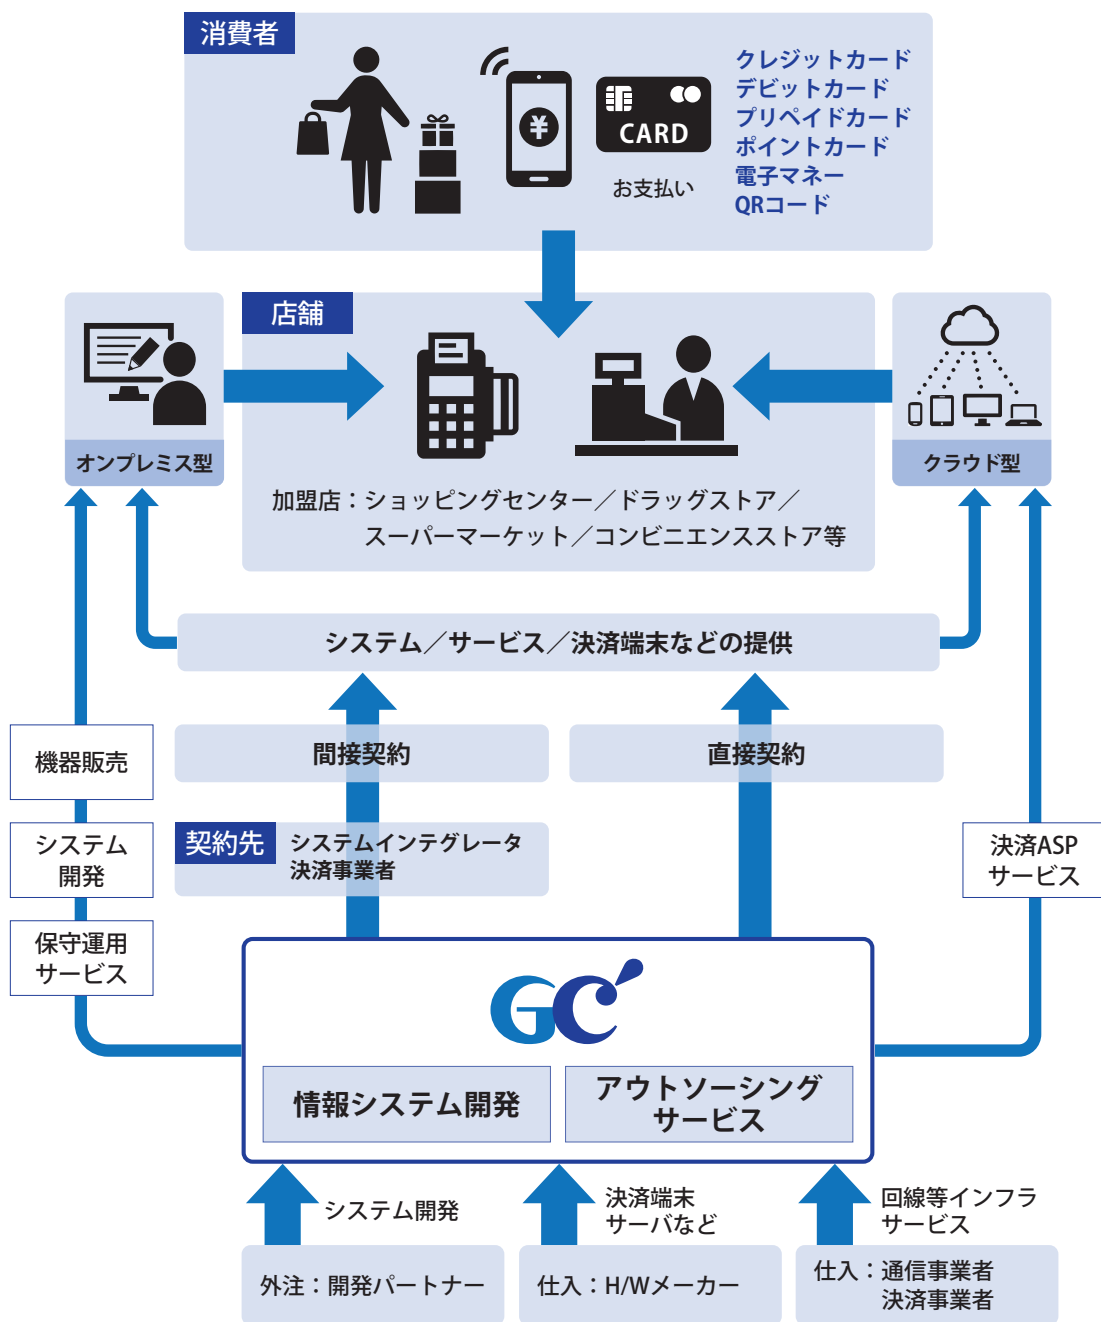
消費者

¥

CARD

お支払い

クレジットカード
デビットカード
プリペイドカード
ポイントカード
電子マネー
QRコード

店舗

オンプレミス型

クラウド型

加盟店：ショッピングセンター／ドラッグストア／
スーパーマーケット／コンビニエンスストア等

システム／サービス／決済端末などの提供

機器販売

システム開発

保守運用サービス

間接契約

直接契約

契約先 システムインテグレータ 決済事業者

決済ASP サービス

GC

情報システム開発

アウトソーシング サービス

システム開発

決済端末 サーバなど

回線等インフラ サービス

外注：開発パートナー

仕入：H/Wメーカー

仕入：通信事業者 決済事業者